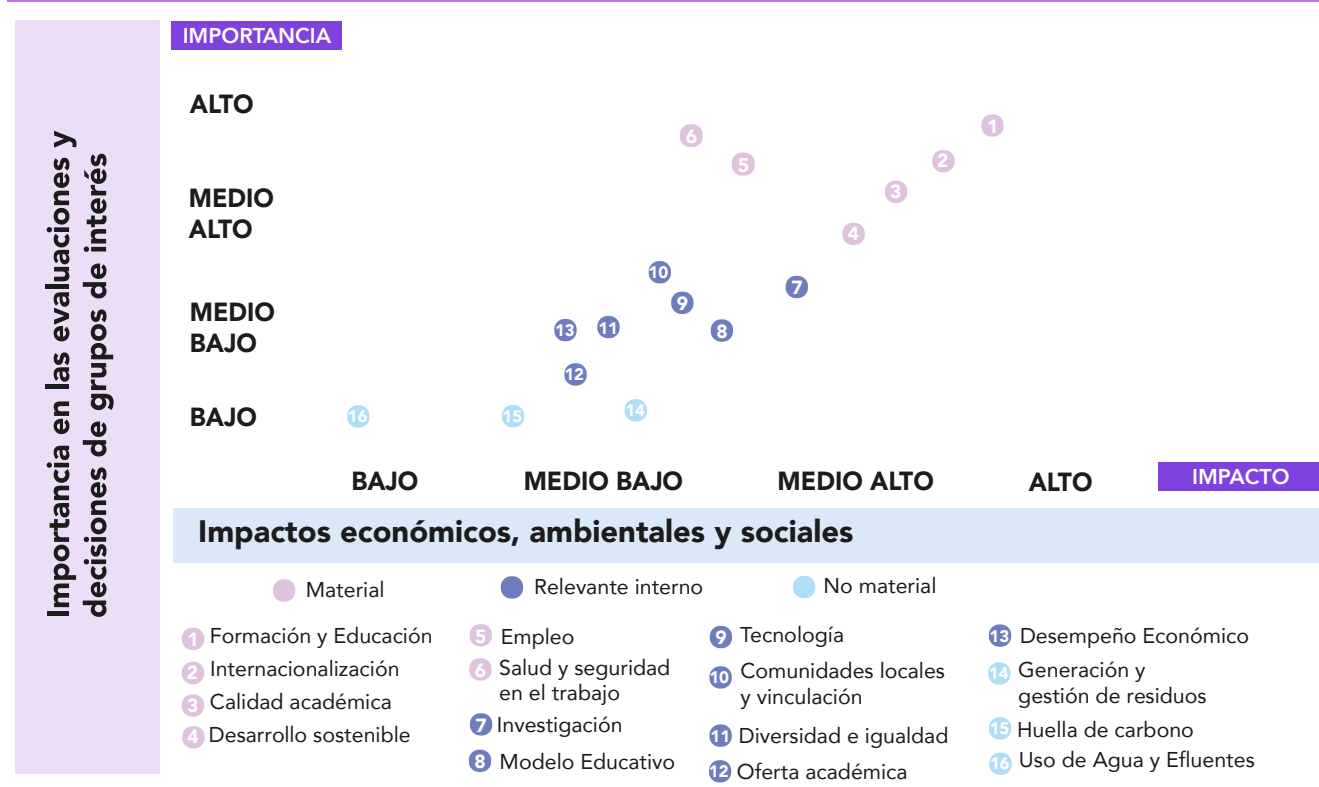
Importancia en las evaluaciones y decisiones de grupos de interés

IMPORTANCIA

ALTO

MEDIO ALTO

MEDIO BAJO

BAJO

6 5 1 2 3 4 10 7 9 13 11 8 12 16 15 14

BAJO MEDIO BAJO MEDIO ALTO ALTO IMPACTO

Impactos económicos, ambientales y sociales

Material Relevante interno No material

1 Formación y Educación
2 Internacionalización
3 Calidad académica
4 Desarrollo sostenible

5 Empleo
6 Salud y seguridad en el trabajo
7 Investigación
8 Modelo Educativo

9 Tecnología
10 Comunidades locales y vinculación
11 Diversidad e igualdad
12 Oferta académica

13 Desempeño Económico
14 Generación y gestión de residuos
15 Huella de carbono
16 Uso de Agua y Efluentes